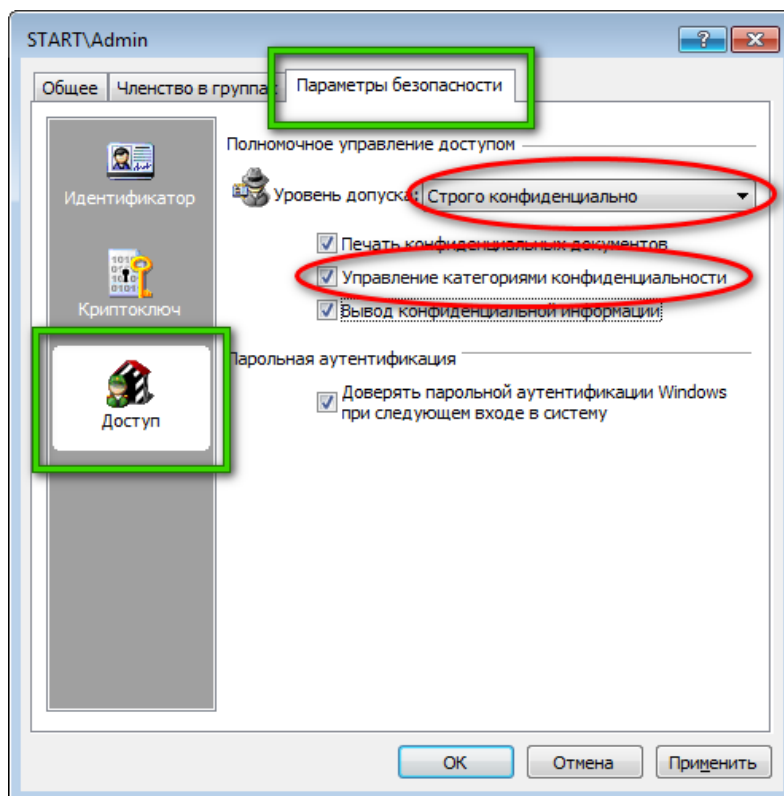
START\Admin

?

Общее

Членство в группа

Параметры безопасности

Идентификатор

Криптоключ

Доступ

Полномочное управление доступом

Уровень допуска:

Строго конфиденциально

Печать конфиденциальных документов

Управление категориями конфиденциальности

Вывод конфиденциальной информации

Парольная аутентификация

Доверять парольной аутентификации Windows при следующем входе в систему

OK

Отмена

Применить